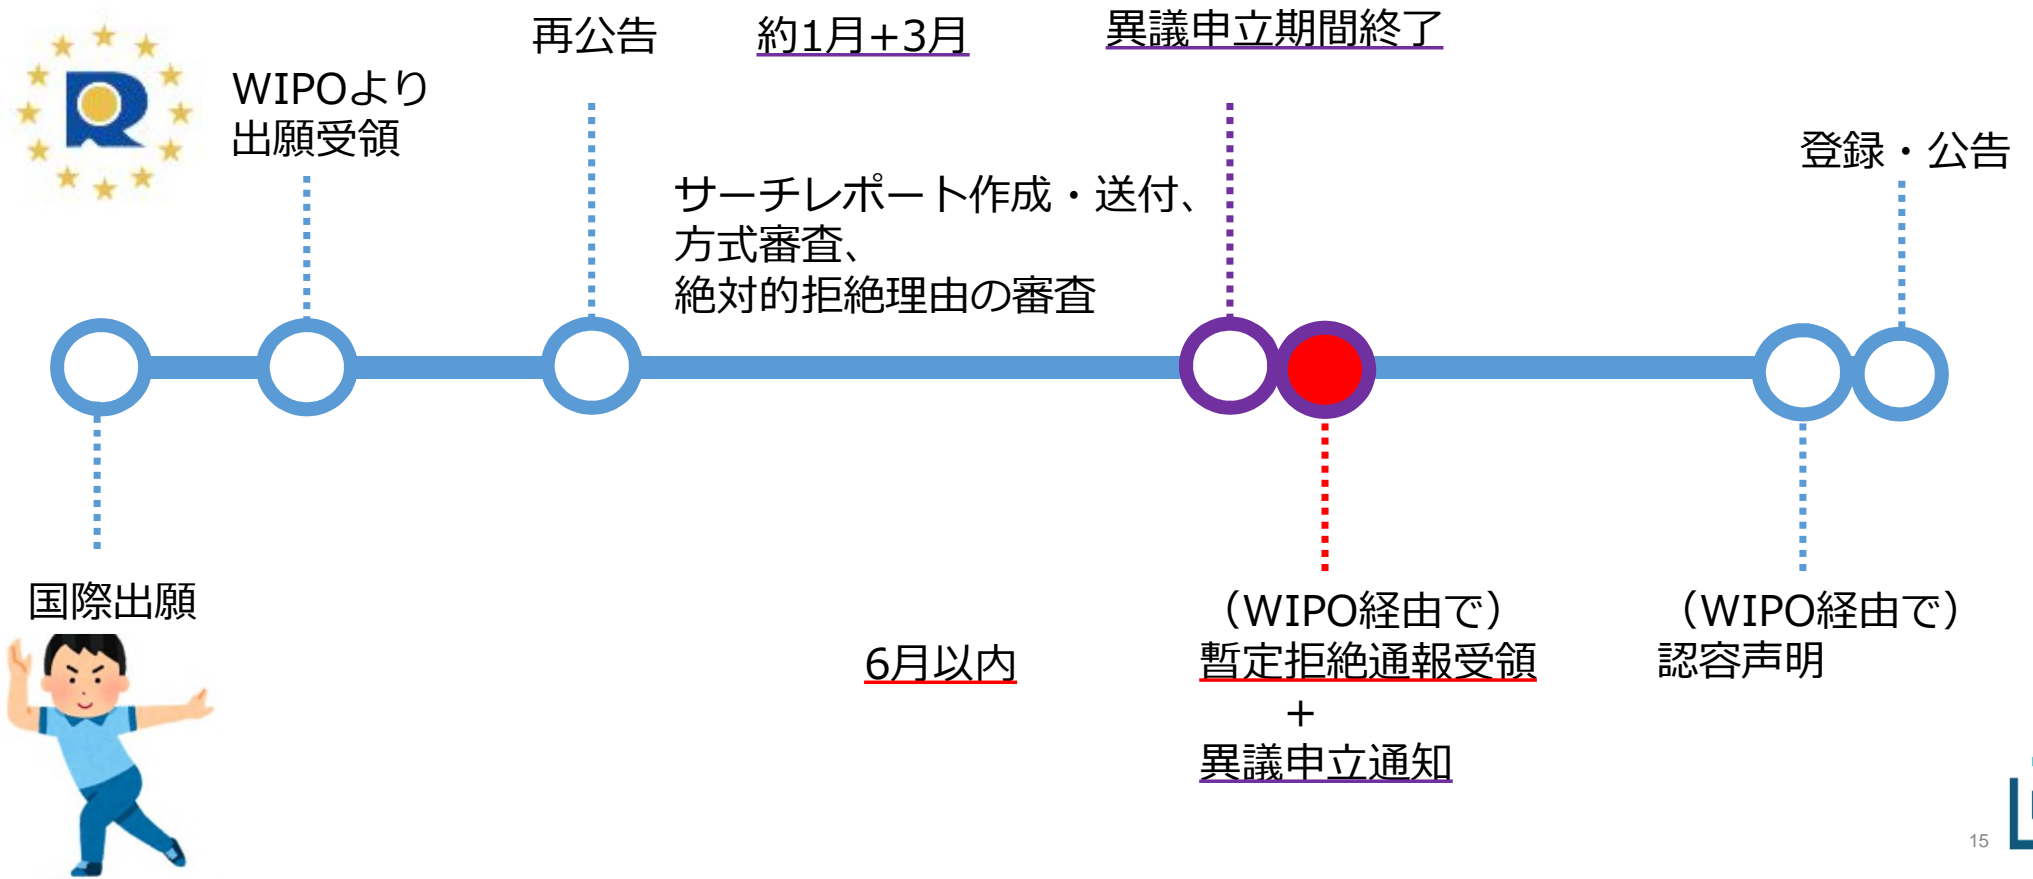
再公告

約1月+3月

異議申立期間終了

WIPOより
出願受領

登録・公告

サーチレポート作成・送付、
方式審査、
絶対的拒絶理由の審査

国際出願

6月以内

（WIPO経由で）
暫定拒絶通報受領
＋
異議申立通知

（WIPO経由で）
認容声明

15